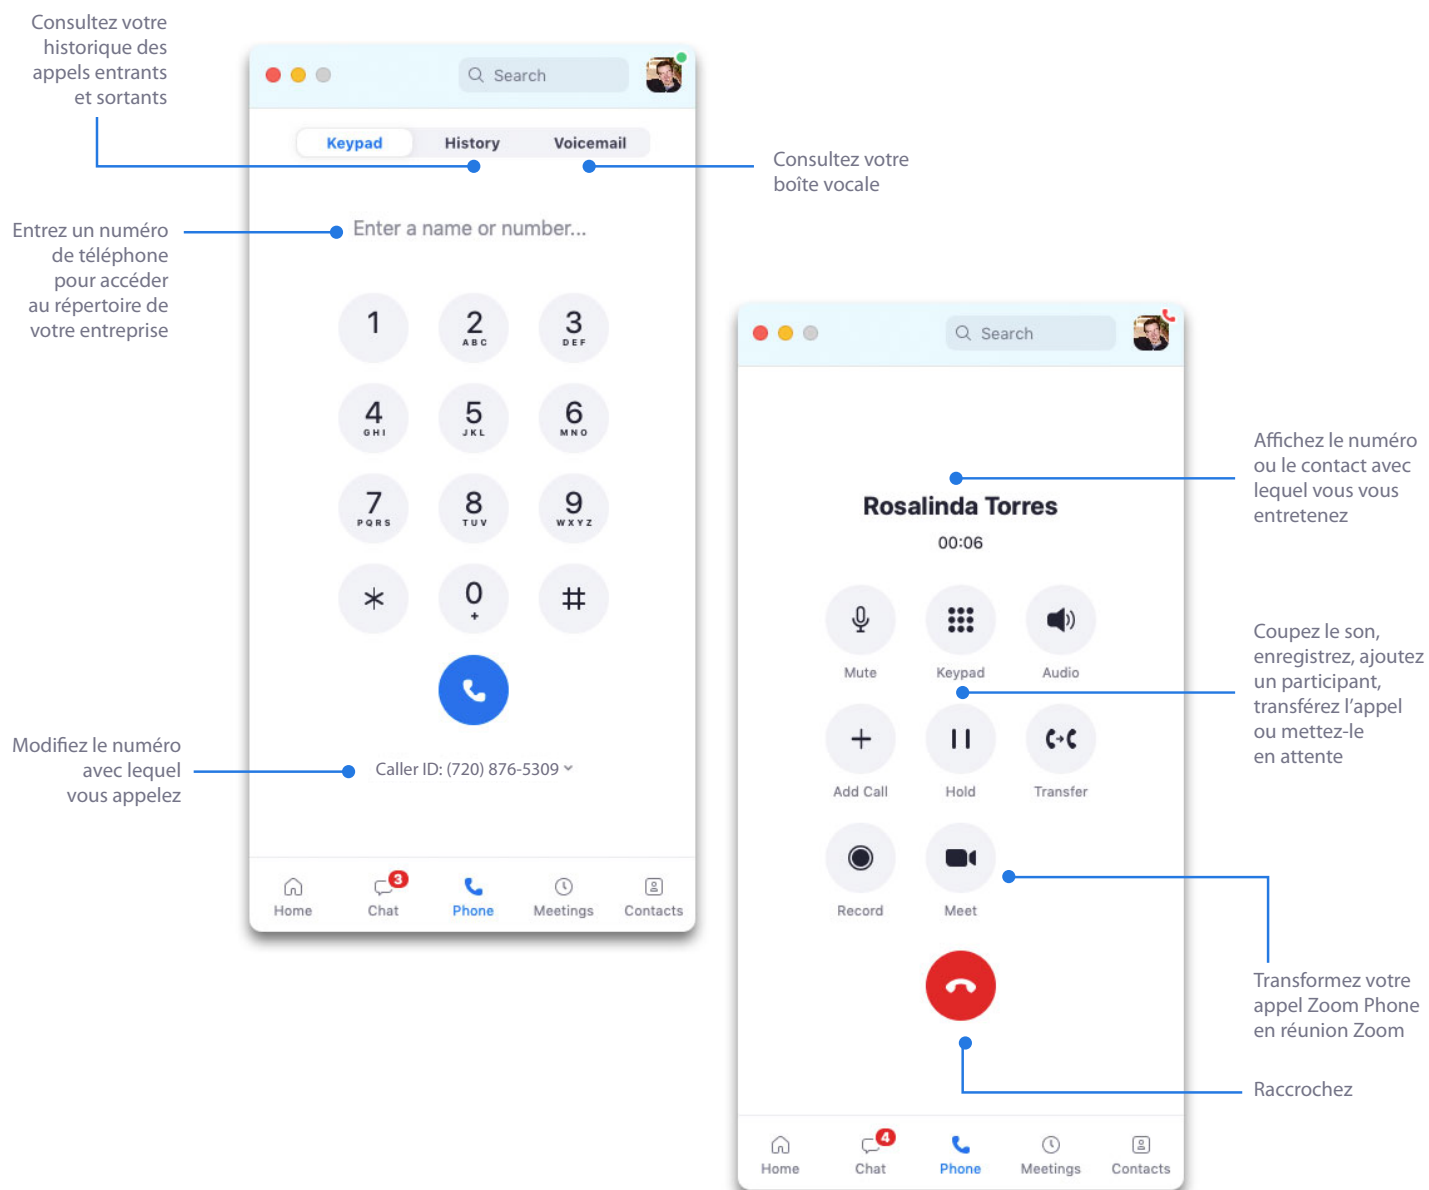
Consultez votre historique des appels entrants et sortants

Search

Keypad History Voicemail

Consultez votre boîte vocale

Entrez un numéro de téléphone pour accéder au répertoire de votre entreprise

Enter a name or number...

1
2 ABC
3 DEF
4 GHI
5 JKL
6 MNO
7 PQRS
8 TUV
9 WXYZ
$*$
0 +
#

Modifiez le numéro avec lequel vous appelez

Caller ID: (720) 876-5309

Home
3 Chat
Phone
Meetings
Contacts

Search

Affichez le numéro ou le contact avec lequel vous vous entretenez

Rosalinda Torres

00:06

Mute
Keypad
Audio

Coupez le son, enregistrez, ajoutez un participant, transférez l'appel ou mettez-le en attente

Add Call
Hold
Transfer

Record
Meet

Transformez votre appel Zoom Phone en réunion Zoom

Raccrochez

Home
4 Chat
Phone
Meetings
Contacts